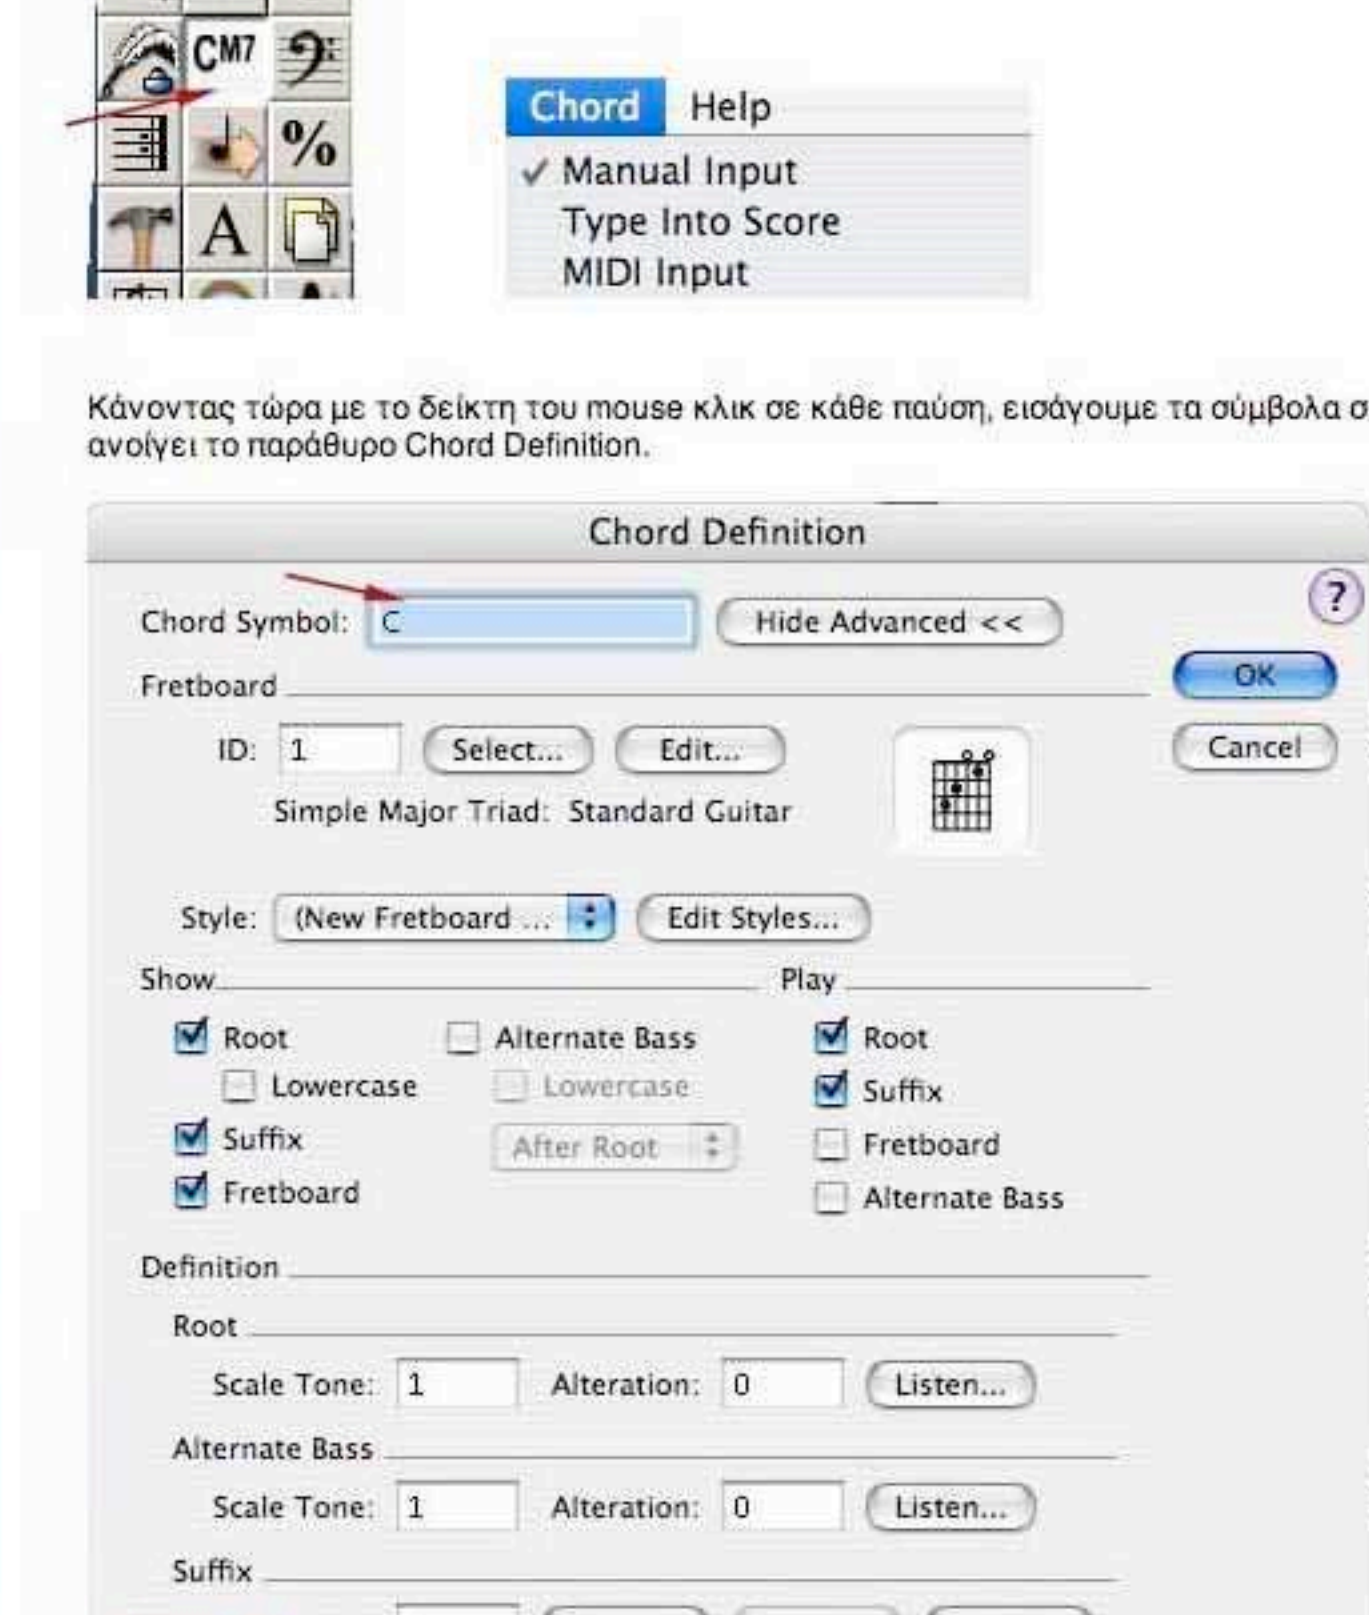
CM7

%

A

Chord Help

✓ Manual Input
Type Into Score
MIDI Input

Κάνοντας τώρα με το δείκτη του mouse κλικ σε κάθε παύση, εισάγουμε τα σύμβολα σ ανοίγει το παράθυρο Chord Definition.

Chord Definition

Chord Symbol: C

Hide Advanced <<

?

OK

Cancel

Fretboard

ID: 1

Select...

Edit...

Simple Major Triad: Standard Guitar

Style: (New Fretboard ...

Edit Styles...

Show

Root

Lowercase

Suffix

Fretboard

Alternate Bass

Lowercase

After Root

Play

Root

Suffix

Fretboard

Alternate Bass

Definition

Root

Scale Tone: 1

Alteration: 0

Listen...

Alternate Bass

Scale Tone: 1

Alteration: 0

Listen...

Suffix